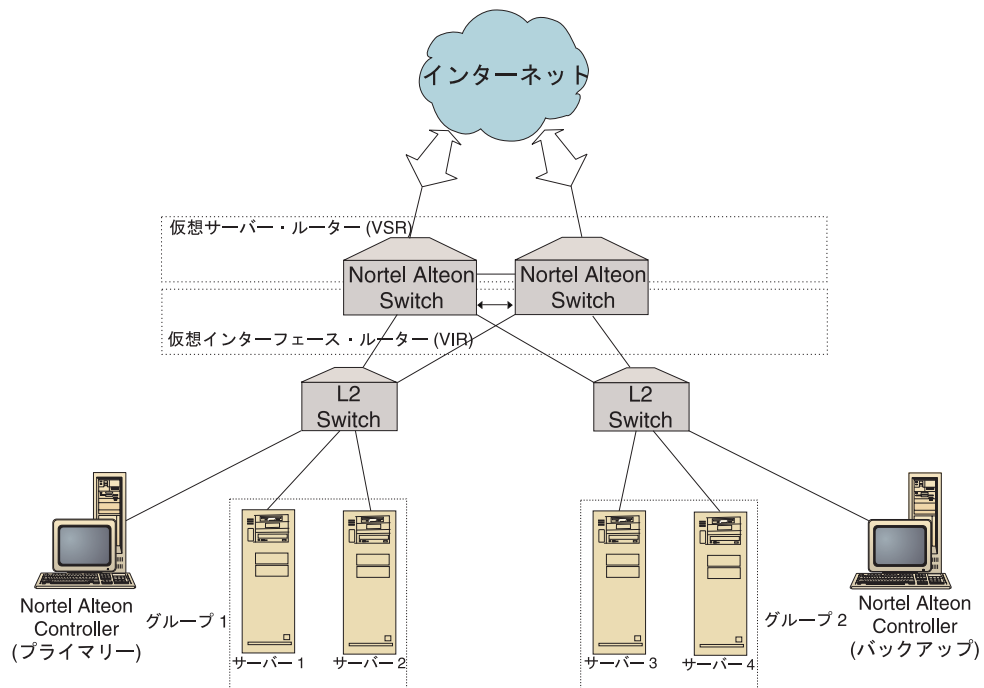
インターネット

仮想サーバー・ルーター (VSR)

Nortel Alteon Switch

Nortel Alteon Switch

仮想インターフェース・ルーター (VIR)

L2 Switch

L2 Switch

Nortel Alteon Controller (プライマリー)

グループ 1

サーバー 1

サーバー 2

サーバー 3

サーバー 4

グループ 2

Nortel Alteon Controller (バックアップ)